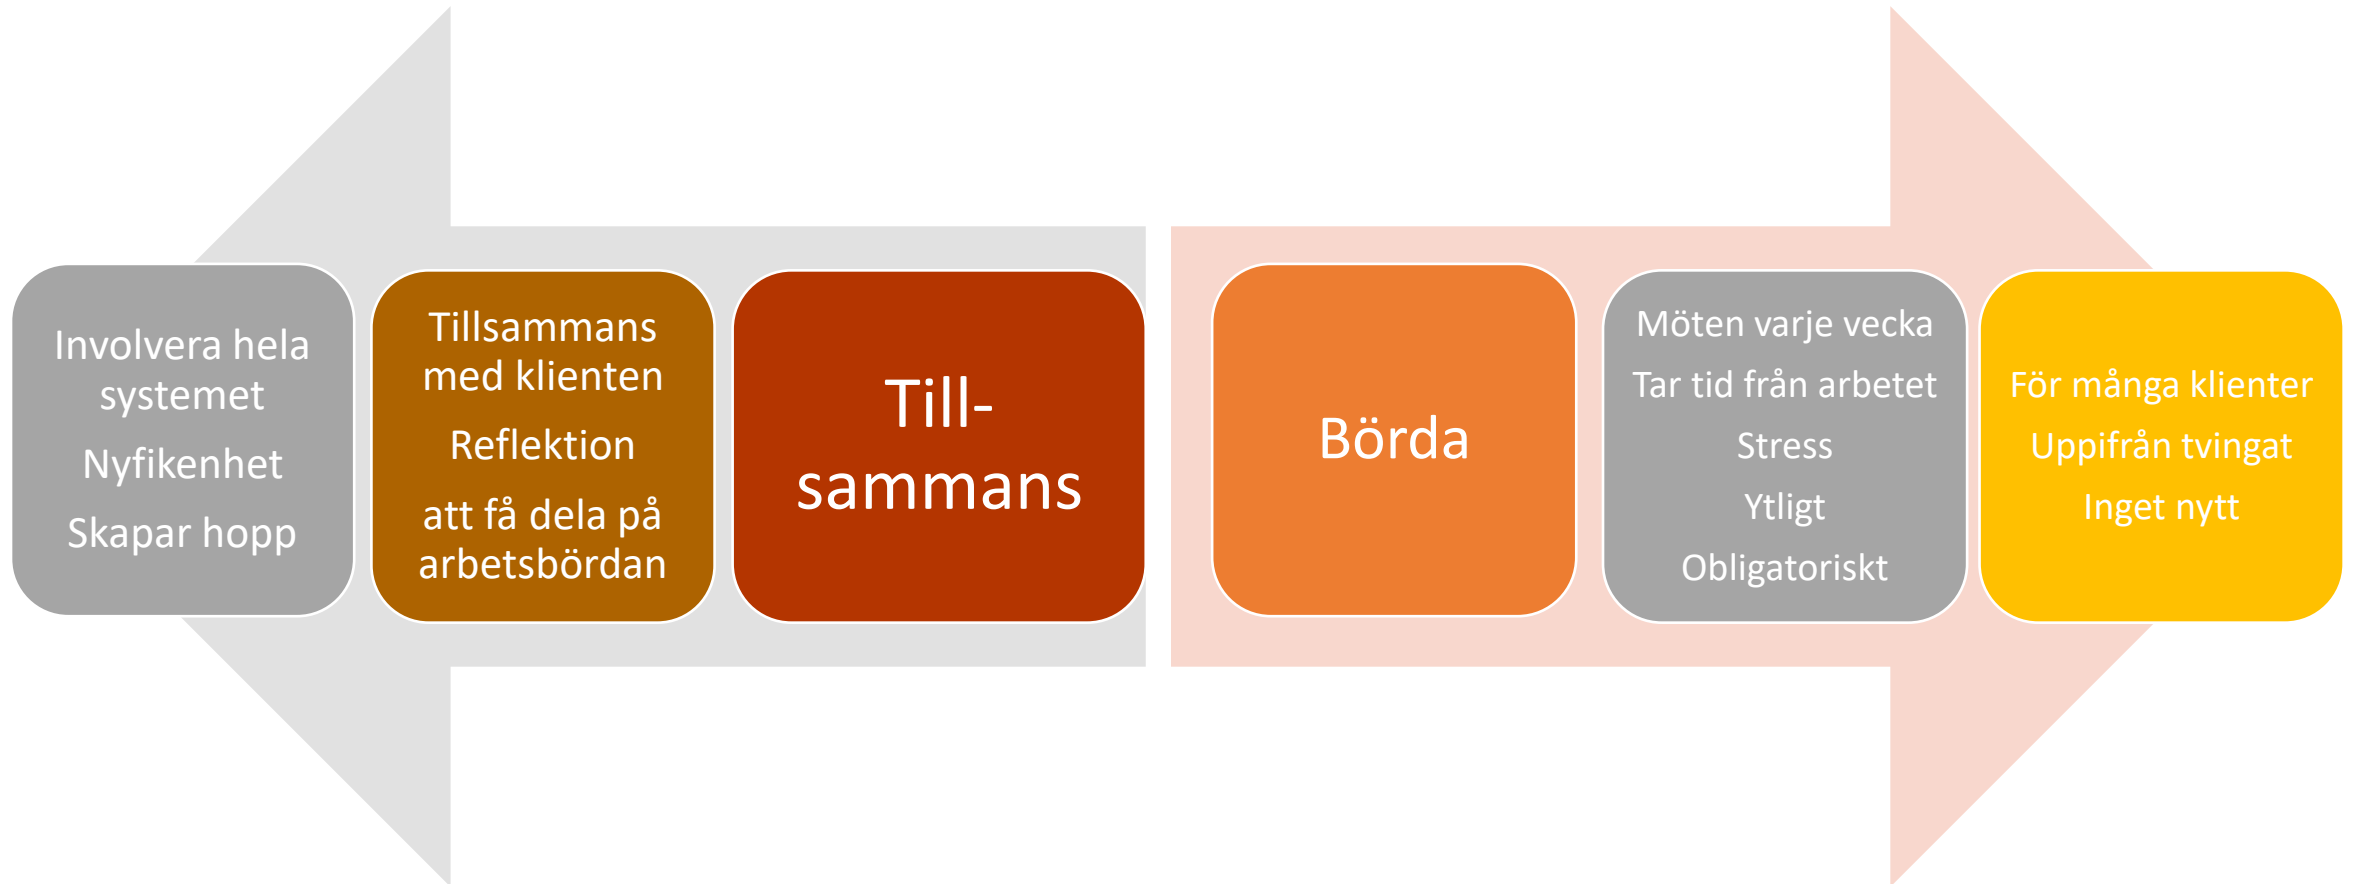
Involvera hela systemet

Nyfikenhet

Skapar hopp

Tillsammans med klienten

Reflektion

att få dela på arbetsbördan

Till-sammans

Börda

Möten varje vecka

Tar tid från arbetet

Stress

Ytligt

Obligatoriskt

För många klienter

Uppifrån tvingat

Inget nytt